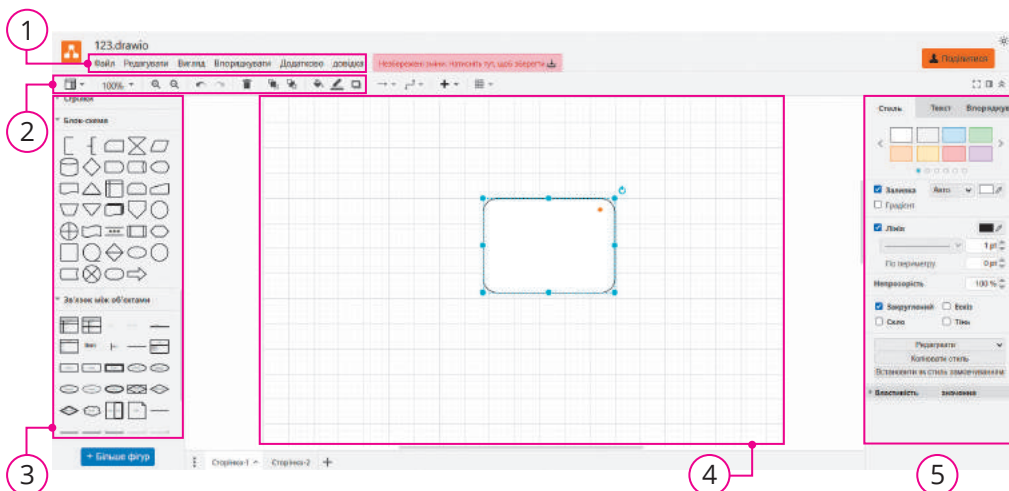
1
123.drawio
Файл Редагувати Вигляд Впорядкувати Додатково Довідка
Незбережені зміни. Натисніть тут, щоб зберегти
Поділитися
2
100%
Стрілки
Блок-схема
Зв'язок між об'єктами
3
+ Більше фігур
Сторінка-1 Сторінка-2 +
4
Стиль Текст Впорядкув
Заливка Авто
Градієнт
Лінія
1 pt
По периметру
0 pt
Непрозорість
100 %
Закруглений Ескіз
Скло Тінь
Редагувати
Копіювати стиль
Встановити як стиль замовчуванням
Властивість Значення
5